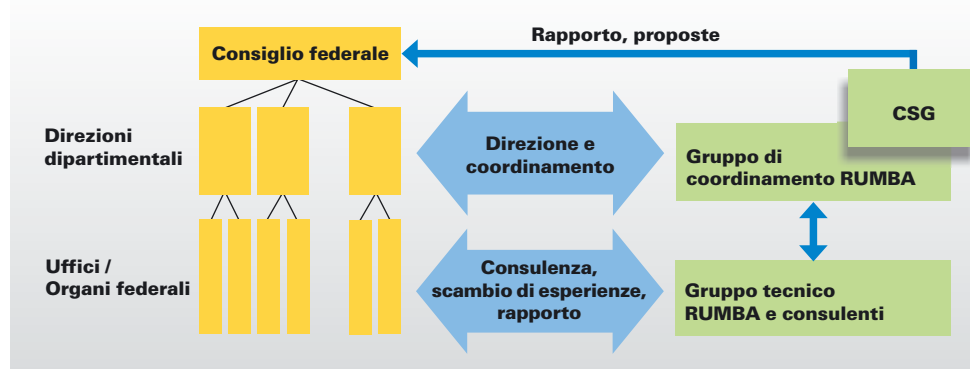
Consiglio federale

Rapporto, proposte

CSG

Direzioni dipartimentali

Direzione e coordinamento

Gruppo di coordinamento RUMBA

Uffici / Organi federali

Consulenza, scambio di esperienze, rapporto

Gruppo tecnico RUMBA e consulenti